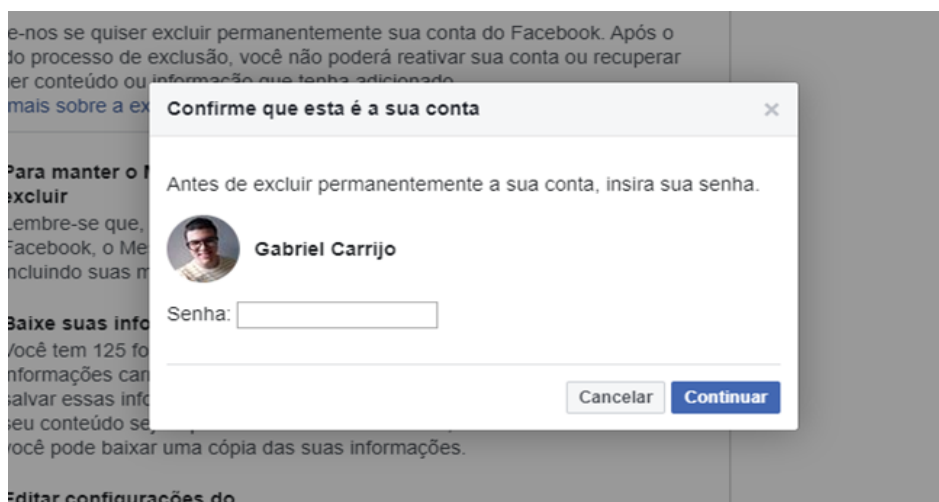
e-nos se quiser excluir permanentemente sua conta do Facebook. Após o do processo de exclusão, você não poderá reativar sua conta ou recuperar ier conteúdo ou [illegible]

mais sobre a ex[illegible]

Para manter o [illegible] excluir

Lembre-se que, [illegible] Facebook, o Me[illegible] ncluindo suas m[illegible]

Baixe suas info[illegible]

Você tem 125 fo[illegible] nformações car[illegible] salvar essas info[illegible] seu conteúdo se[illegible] você pode baixar uma cópia das suas informações.

Editar configurações do

Confirme que esta é a sua conta

×

Antes de excluir permanentemente a sua conta, insira sua senha.

Gabriel Carrijo

Senha:

Cancelar

Continuar